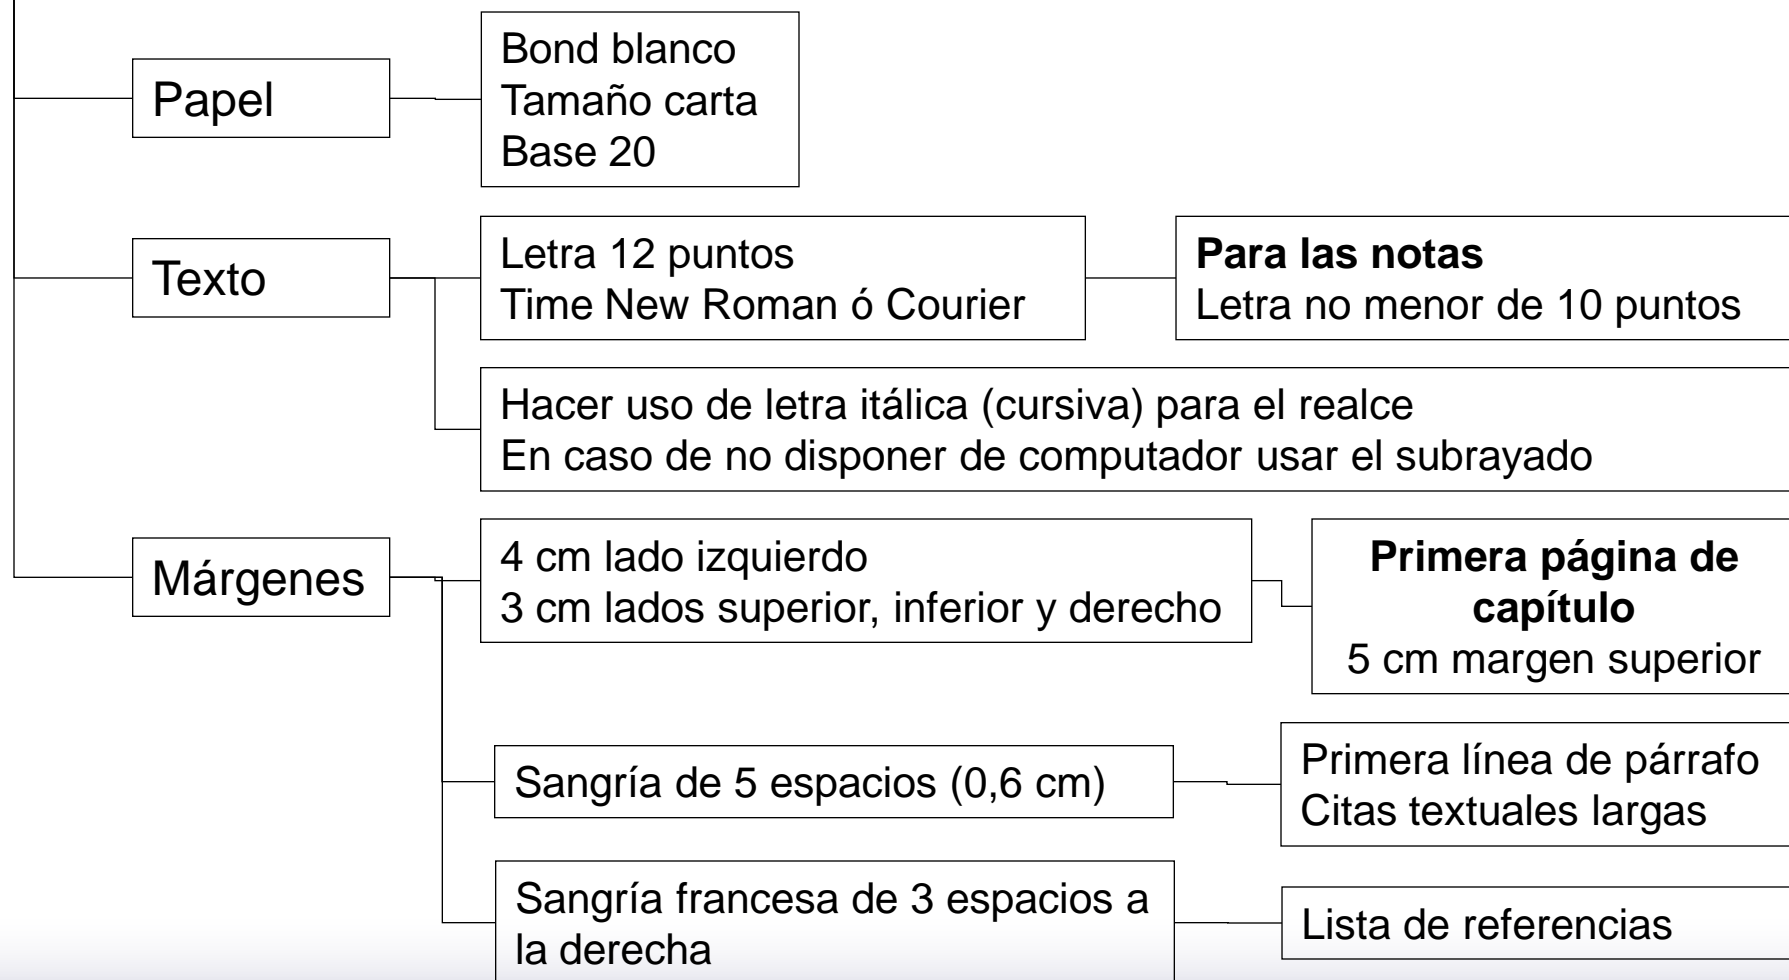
Papel

Bond blanco
Tamaño carta
Base 20

Texto

Letra 12 puntos
Time New Roman ó Courier

**Para las notas**
Letra no menor de 10 puntos

Hacer uso de letra itálica (cursiva) para el realce
En caso de no disponer de computador usar el subrayado

Márgenes

4 cm lado izquierdo
3 cm lados superior, inferior y derecho

**Primera página de capítulo**
5 cm margen superior

Sangría de 5 espacios (0,6 cm)

Primera línea de párrafo
Citas textuales largas

Sangría francesa de 3 espacios a la derecha

Lista de referencias